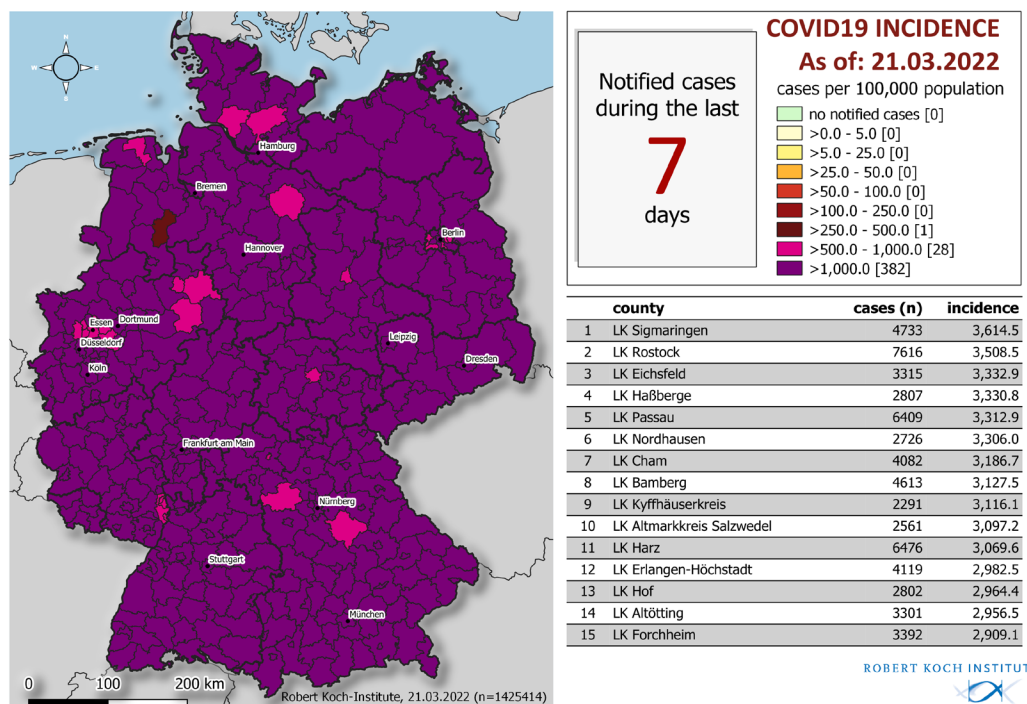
N
W E
S

Hamburg
Bremen
Berlin
Hannover
Essen
Dortmund
Düsseldorf
Leipzig
Köln
Dresden
Frankfurt am Main
Nürnberg
Stuttgart
München

0 100 200 km

Robert Koch-Institute, 21.03.2022 (n=1425414)

Notified cases during the last
7
days

COVID19 INCIDENCE
As of: 21.03.2022
cases per 100,000 population

no notified cases [0]
>0.0 - 5.0 [0]
>5.0 - 25.0 [0]
>25.0 - 50.0 [0]
>50.0 - 100.0 [0]
>100.0 - 250.0 [0]
>250.0 - 500.0 [1]
>500.0 - 1,000.0 [28]
>1,000.0 [382]

| | county | cases (n) | incidence |
|---|---|---|---|
| 1 | LK Sigmaringen | 4733 | 3,614.5 |
| 2 | LK Rostock | 7616 | 3,508.5 |
| 3 | LK Eichsfeld | 3315 | 3,332.9 |
| 4 | LK Haßberge | 2807 | 3,330.8 |
| 5 | LK Passau | 6409 | 3,312.9 |
| 6 | LK Nordhausen | 2726 | 3,306.0 |
| 7 | LK Cham | 4082 | 3,186.7 |
| 8 | LK Bamberg | 4613 | 3,127.5 |
| 9 | LK Kyffhäuserkreis | 2291 | 3,116.1 |
| 10 | LK Altmarkkreis Salzwedel | 2561 | 3,097.2 |
| 11 | LK Harz | 6476 | 3,069.6 |
| 12 | LK Erlangen-Höchstadt | 4119 | 2,982.5 |
| 13 | LK Hof | 2802 | 2,964.4 |
| 14 | LK Altötting | 3301 | 2,956.5 |
| 15 | LK Forchheim | 3392 | 2,909.1 |

ROBERT KOCH INSTITUT